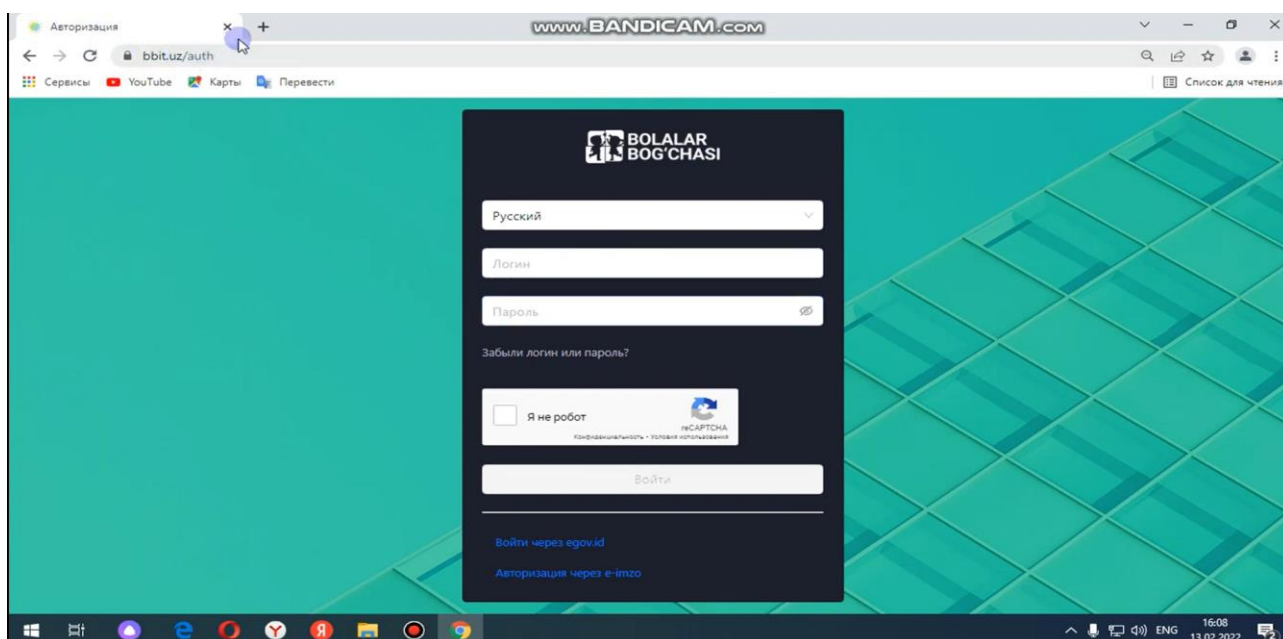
Авторизация

www.BANDICAM.com

bbit.uz/auth

Сервисы YouTube Карты Перевести

Список для чтения

BOLALAR BOG'CHASI

Русский

Логин

Пароль

Забыли логин или пароль?

Я не робот

reCAPTCHA
Конфиденциальность - Условия использования

Войти

Войти через egov.id

Авторизация через e-imzo

ENG 16:08 13.02.2022